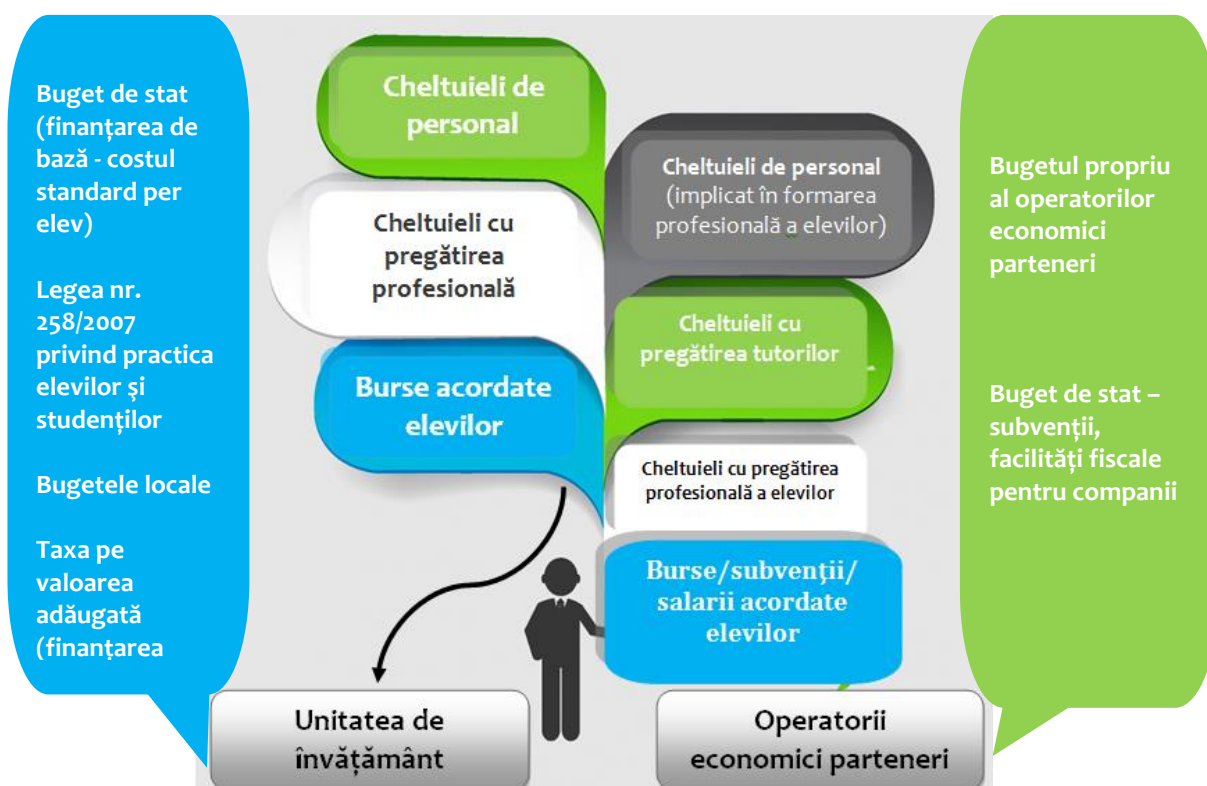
Buget de stat (finanțarea de bază - costul standard per elev)

Legea nr. 258/2007 privind practica elevilor şi studenților

Bugetele locale

Taxa pe valoarea adăugată (finanțarea

Cheltuieli de personal

Cheltuieli cu pregătirea profesională

Burse acordate elevilor

Cheltuieli de personal (implicat în formarea profesională a elevilor)

Cheltuieli cu pregătirea tutorilor

Cheltuieli cu pregătirea profesională a elevilor

Burse/subvenţii/ salarii acordate elevilor

Unitatea de învățământ

Operatorii economici parteneri

Bugetul propriu al operatorilor economici parteneri

Buget de stat – subvenții, facilități fiscale pentru companii